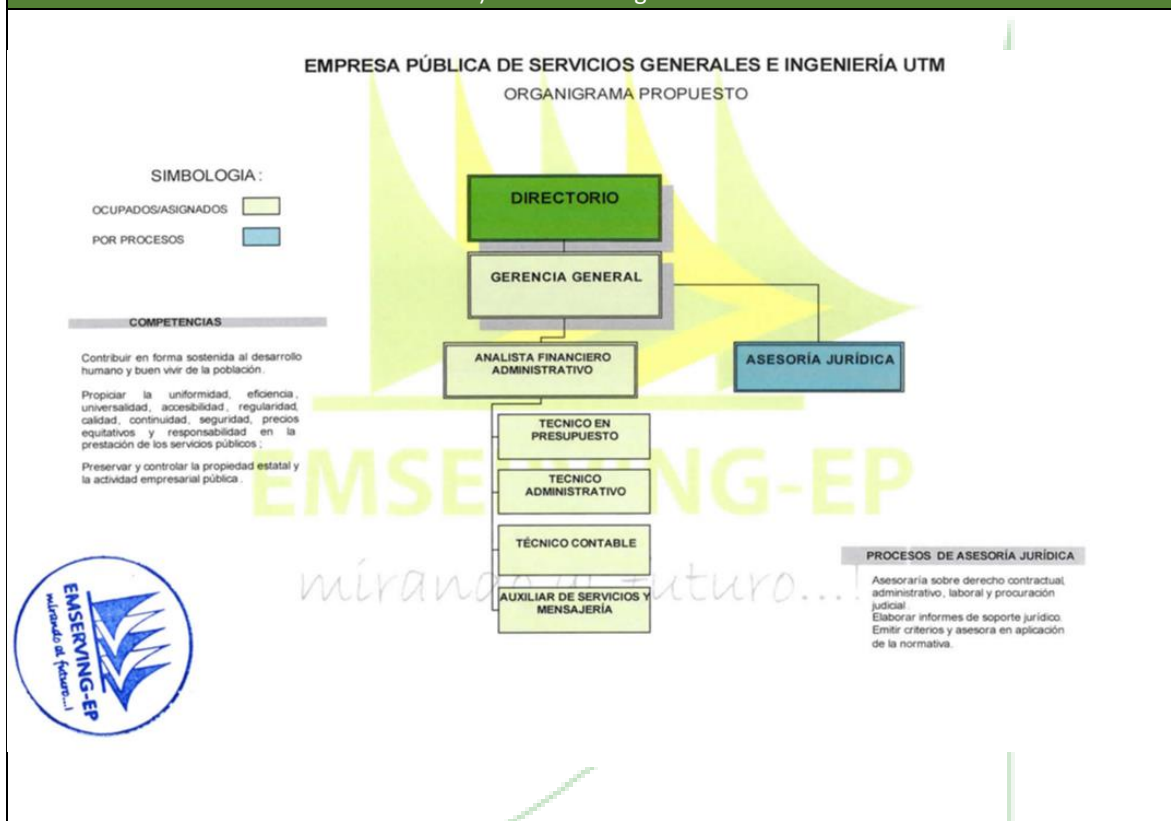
EMPRESA PÚBLICA DE SERVICIOS GENERALES E INGENIERÍA UTM
ORGANIGRAMA PROPUESTO

SIMBOLOGIA:
OCUPADOS/ASIGNADOS
POR PROCESOS

DIRECTORIO
GERENCIA GENERAL
ANALISTA FINANCIERO ADMINISTRATIVO
ASESORÍA JURÍDICA
TECNICO EN PRESUPUESTO
TECNICO ADMINISTRATIVO
TÉCNICO CONTABLE
AUXILIAR DE SERVICIOS Y MENSAJERÍA

COMPETENCIAS

Contribuir en forma sostenida al desarrollo humano y buen vivir de la población.

Propiciar la uniformidad, eficiencia, universalidad, accesibilidad, regularidad, calidad, continuidad, seguridad, precios equitativos y responsabilidad en la prestación de los servicios públicos;

Preservar y controlar la propiedad estatal y la actividad empresarial pública.

EMSERVING-EP
mirando al futuro...!

PROCESOS DE ASESORÍA JURÍDICA
Asesoraría sobre derecho contractual, administrativo, laboral y procuración judicial.
Elaborar informes de soporte jurídico.
Emitir criterios y asesora en aplicación de la normativa.

EMSERVING-EP
mirando al futuro...!